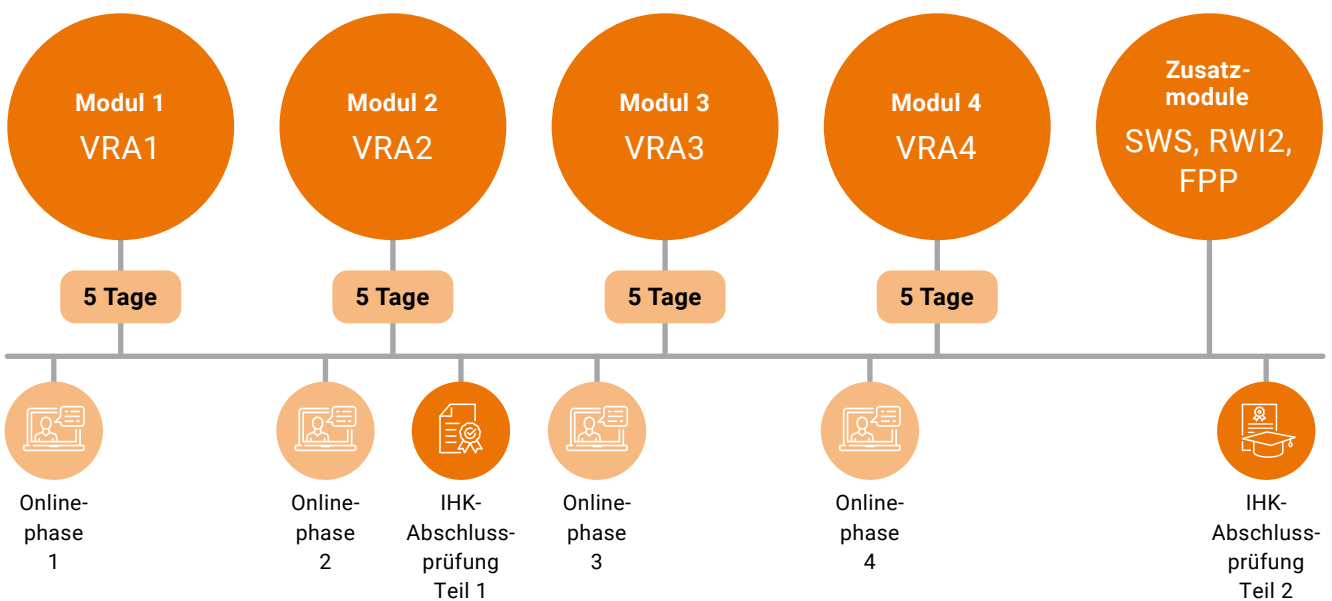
Modul 1
VRA1

Modul 2
VRA2

Modul 3
VRA3

Modul 4
VRA4

Zusatzmodule
SWS, RWI2, FPP

5 Tage

5 Tage

5 Tage

5 Tage

Onlinephase 1

Onlinephase 2

IHK-Abschlussprüfung Teil 1

Onlinephase 3

Onlinephase 4

IHK-Abschlussprüfung Teil 2